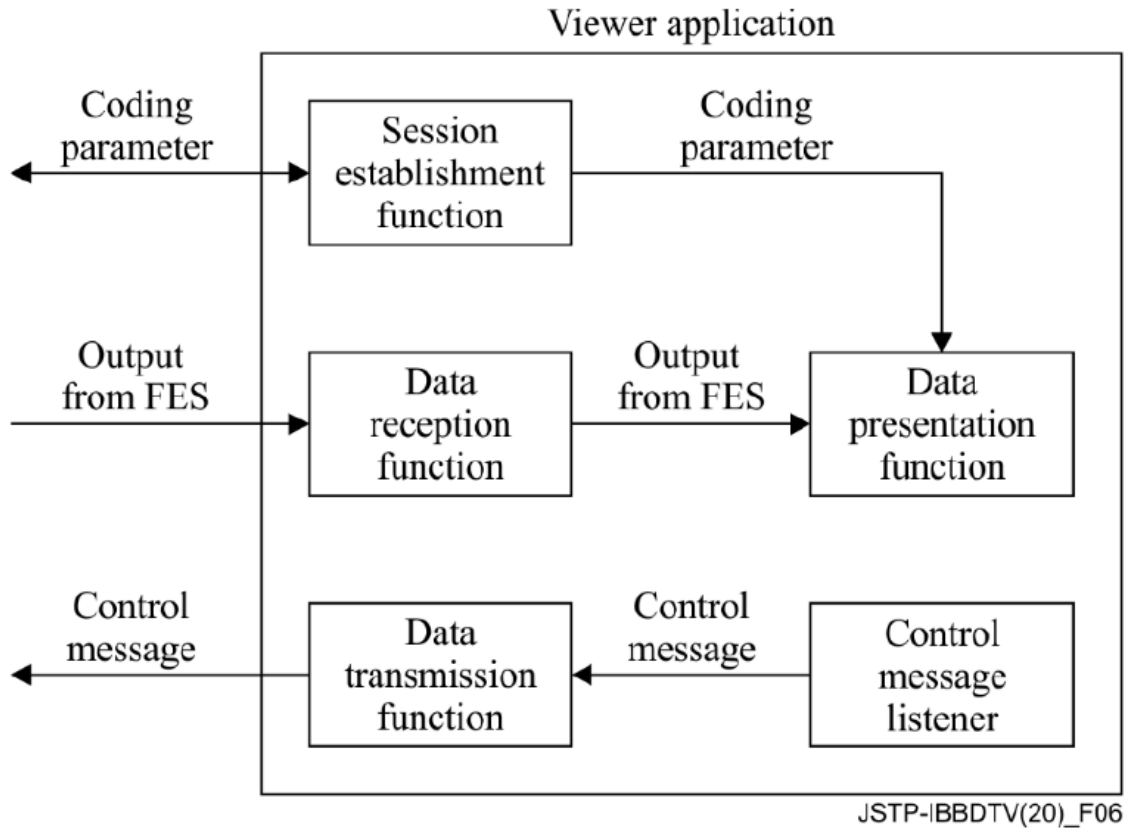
Viewer application

Coding parameter

Session establishment function

Coding parameter

Output from FES

Data reception function

Output from FES

Data presentation function

Control message

Data transmission function

Control message

Control message listener

JSTP-IBBDTV(20)_F06